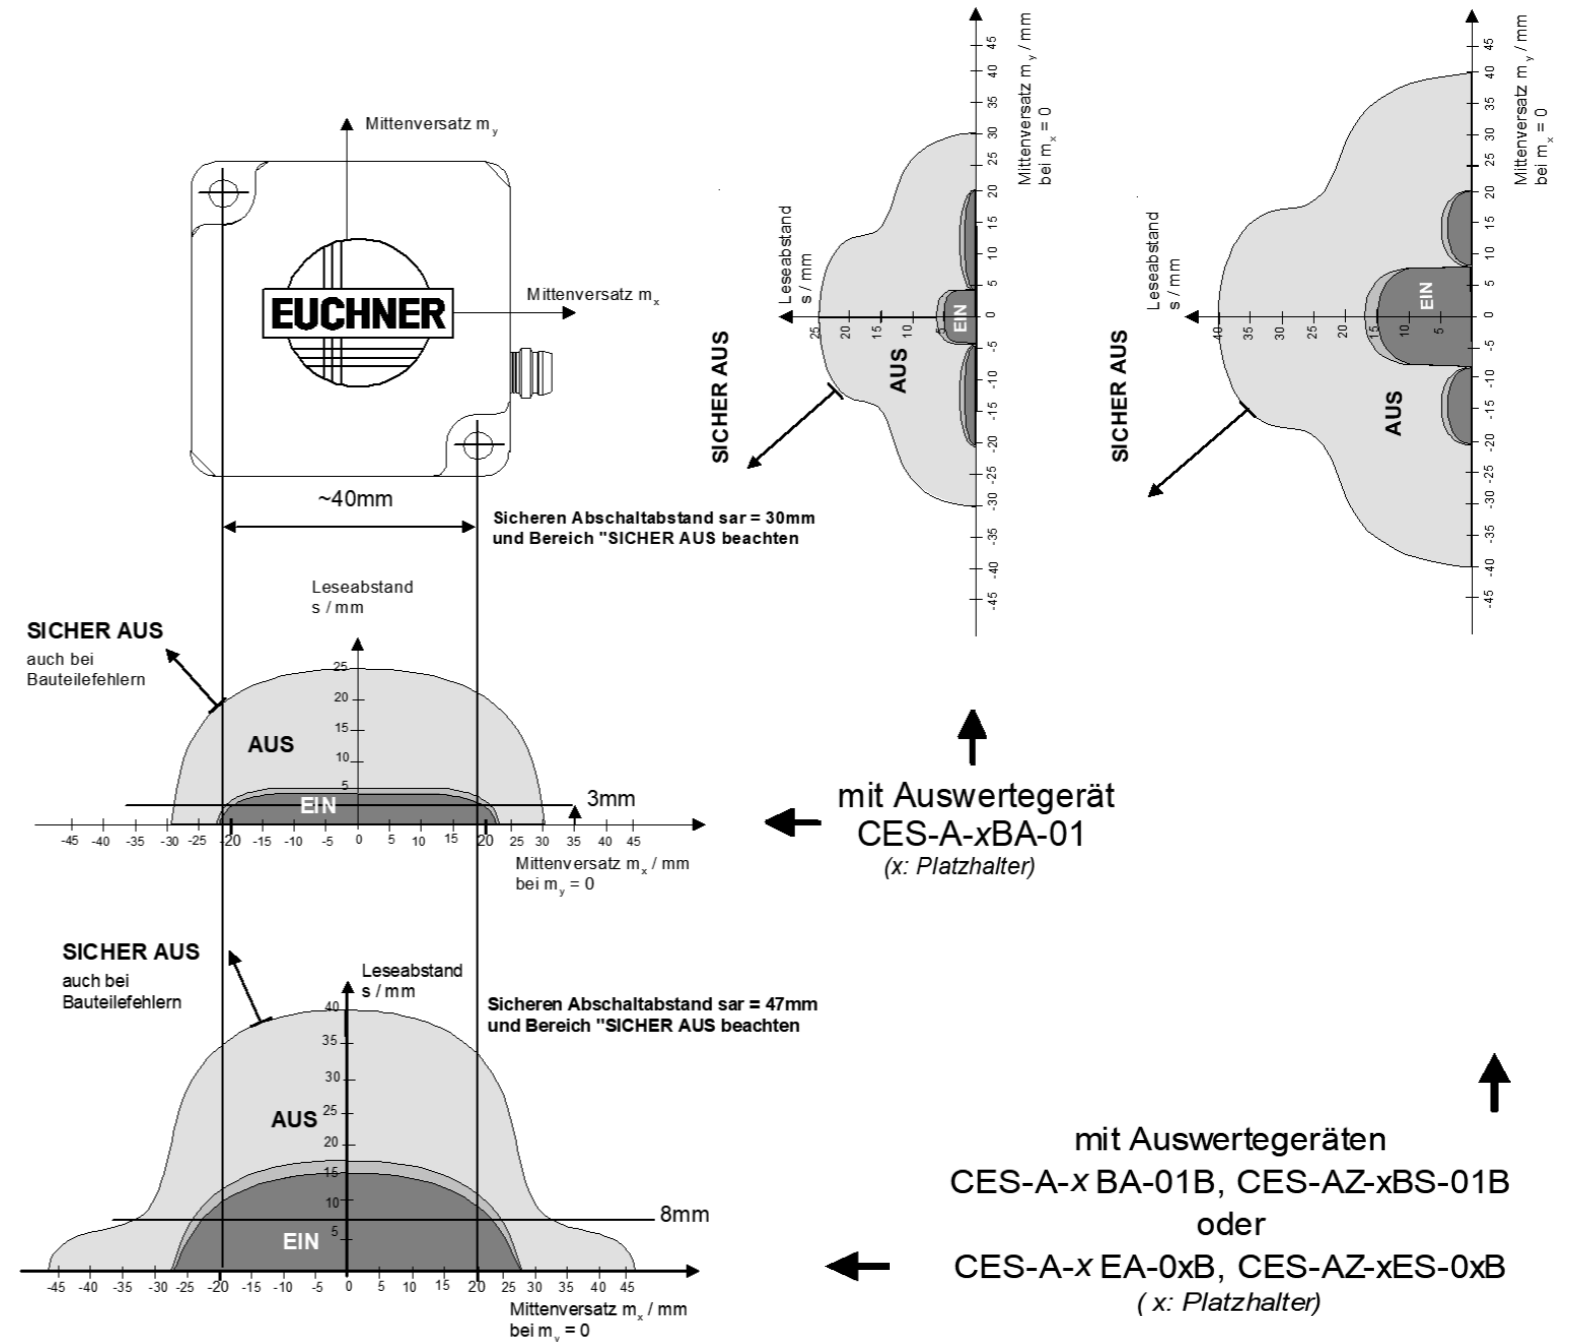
Mittenversatz $m_y$

EUCHNER

Mittenversatz $m_x$

~40mm

Sicheren Abschaltabstand sar = 30mm und Bereich "SICHER AUS beachten

Mittenversatz $m_y$ / mm bei $m_x = 0$

45 40 35 30 25 20 15 10 5 0 -5 -10 -15 -20 -25 -30 -35 -40 -45

Leseabstand s / mm

25 20 15 10 5

EIN

AUS

SICHER AUS

Mittenversatz $m_y$ / mm bei $m_x = 0$

45 40 35 30 25 20 15 10 5 0 -5 -10 -15 -20 -25 -30 -35 -40 -45

Leseabstand s / mm

40 35 30 25 20 15 10 5

EIN

AUS

SICHER AUS

Leseabstand s / mm

SICHER AUS
auch bei Bauteilefehlern

25 20 15 10 5

AUS

EIN

3mm

-45 -40 -35 -30 -25 -20 -15 -10 -5 0 5 10 15 20 25 30 35 45

Mittenversatz $m_x$ / mm bei $m_y = 0$

mit Auswertegerät
CES-A-xBA-01
(x: Platzhalter)

SICHER AUS
auch bei Bauteilefehlern

Leseabstand s / mm

Sicheren Abschaltabstand sar = 47mm und Bereich "SICHER AUS beachten

40 35 30 25 20 15 10 5

AUS

EIN

8mm

-45 -40 -35 -30 -25 -20 -15 -10 -5 0 5 10 15 20 25 30 35 40 45

Mittenversatz $m_x$ / mm bei $m_y = 0$

mit Auswertegeräten
CES-A-x BA-01B, CES-AZ-xBS-01B
oder
CES-A-x EA-0xB, CES-AZ-xES-0xB
( x: Platzhalter)